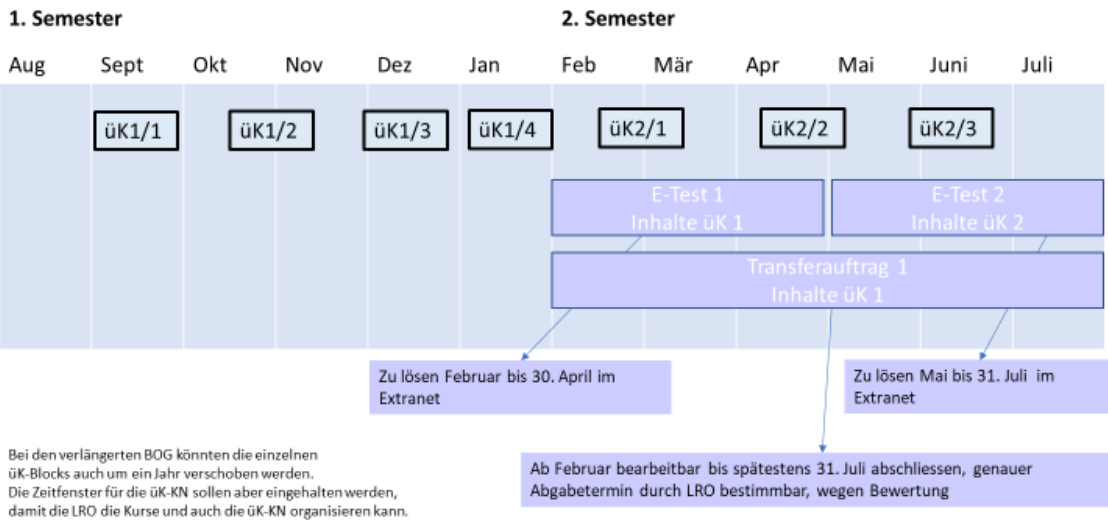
1. Semester

2. Semester

Aug Sept Okt Nov Dez Jan Feb Mär Apr Mai Juni Juli

üK1/1 üK1/2 üK1/3 üK1/4 üK2/1 üK2/2 üK2/3

E-Test 1
Inhalte üK 1

E-Test 2
Inhalte üK 2

Transferauftrag 1
Inhalte üK 1

Zu lösen Februar bis 30. April im Extranet

Zu lösen Mai bis 31. Juli im Extranet

Bei den verlängerten BOG könnten die einzelnen üK-Blocks auch um ein Jahr verschoben werden. Die Zeitfenster für die üK-KN sollen aber eingehalten werden, damit die LRO die Kurse und auch die üK-KN organisieren kann.

Ab Februar bearbeitbar bis spätestens 31. Juli abschliessen, genauer Abgabetermin durch LRO bestimmbar, wegen Bewertung